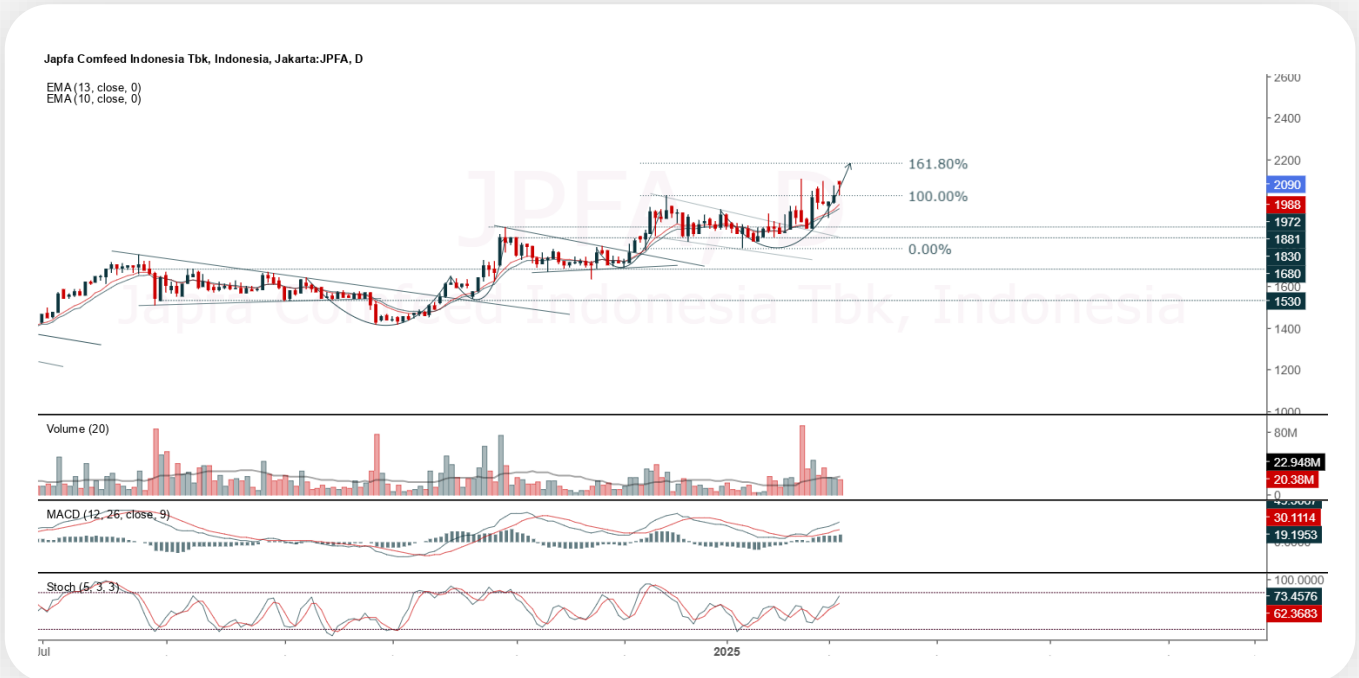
Japfa Comfeed Indonesia Tbk, Indonesia, Jakarta:JPFA, D
EMA (13, close, 0)
EMA (10, close, 0)

JPFA, D
Japfa Comfeed Indonesia Tbk, Indonesia

161.80%
100.00%
0.00%

2600
2400
2200
2090
1988
1972
1881
1830
1680
1600
1530
1400
1200
1000

Volume (20)
80M
22.948M
20.38M
0

MACD (12, 26, close, 9)
30.1114
19.1953

Stoch (5, 3, 3)
100.0000
73.4576
62.3683

Jul
2025